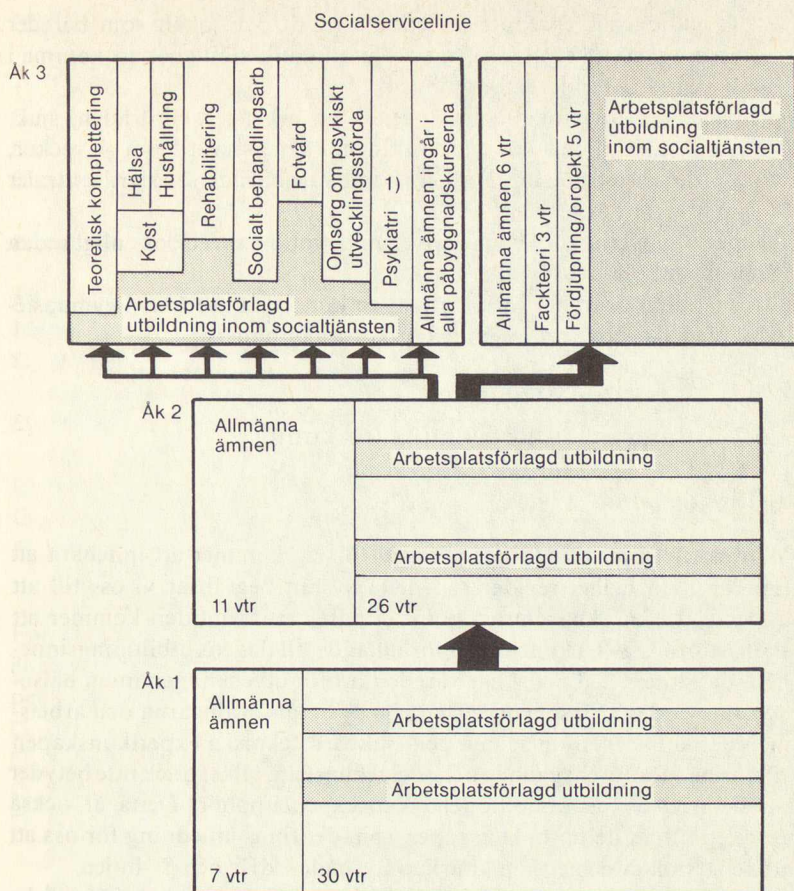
Socialservicelinje

Åk 3

Teoretisk komplettering

Hälsa

Kost

Hushållning

Rehabilitering

Socialt behandlingsarb

Fotvård

Omsorg om psykiskt utvecklingsstörda

Psykiatri

1)

Allmänna ämnen ingår i alla påbyggnadskurserna

Arbetsplatsförlagd utbildning inom socialtjänsten

Allmänna ämnen 6 vtr

Fackteori 3 vtr

Fördjupning/projekt 5 vtr

Arbetsplatsförlagd utbildning inom socialtjänsten

Åk 2

Allmänna ämnen

Arbetsplatsförlagd utbildning

Arbetsplatsförlagd utbildning

11 vtr

26 vtr

Åk 1

Allmänna ämnen

Arbetsplatsförlagd utbildning

Arbetsplatsförlagd utbildning

7 vtr

30 vtr